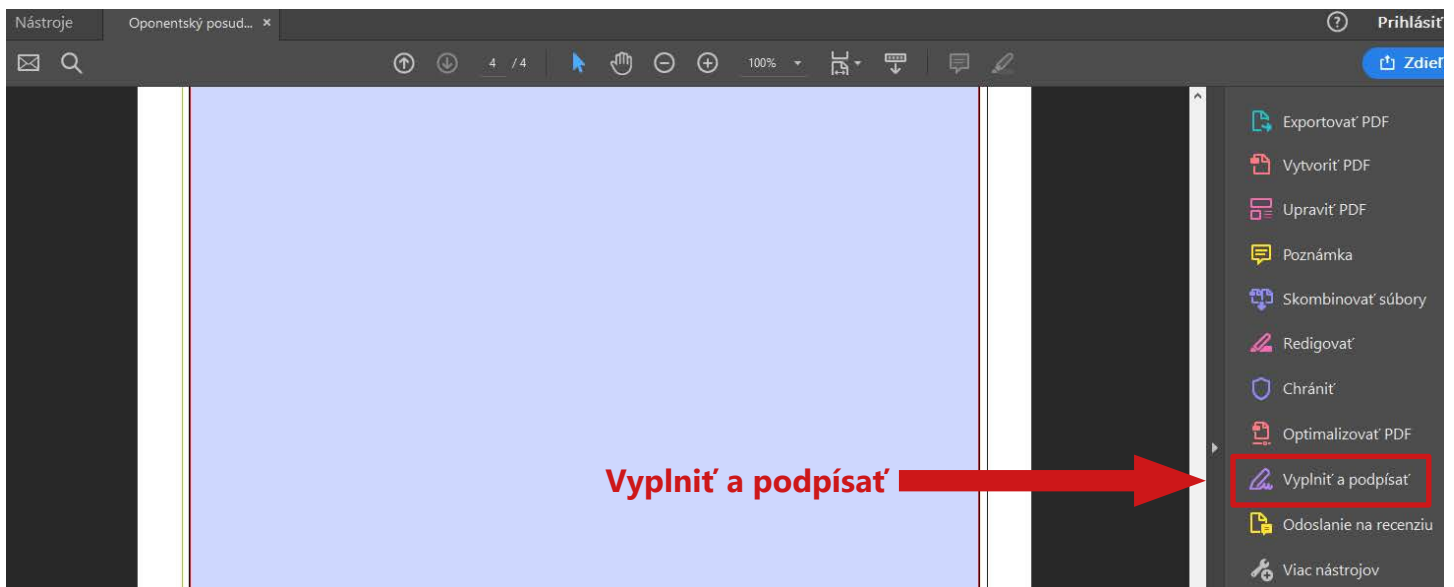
Nástroje
Oponentský posud... ×
Prihlásiť
4 / 4
100%
Zdieľ
Exportovať PDF
Vytvoriť PDF
Upraviť PDF
Poznámka
Skombinovať súbory
Redigovať
Chrániť
Optimalizovať PDF
Vyplniť a podpísať
Vyplniť a podpísať
Odoslanie na recenziu
Viac nástrojov